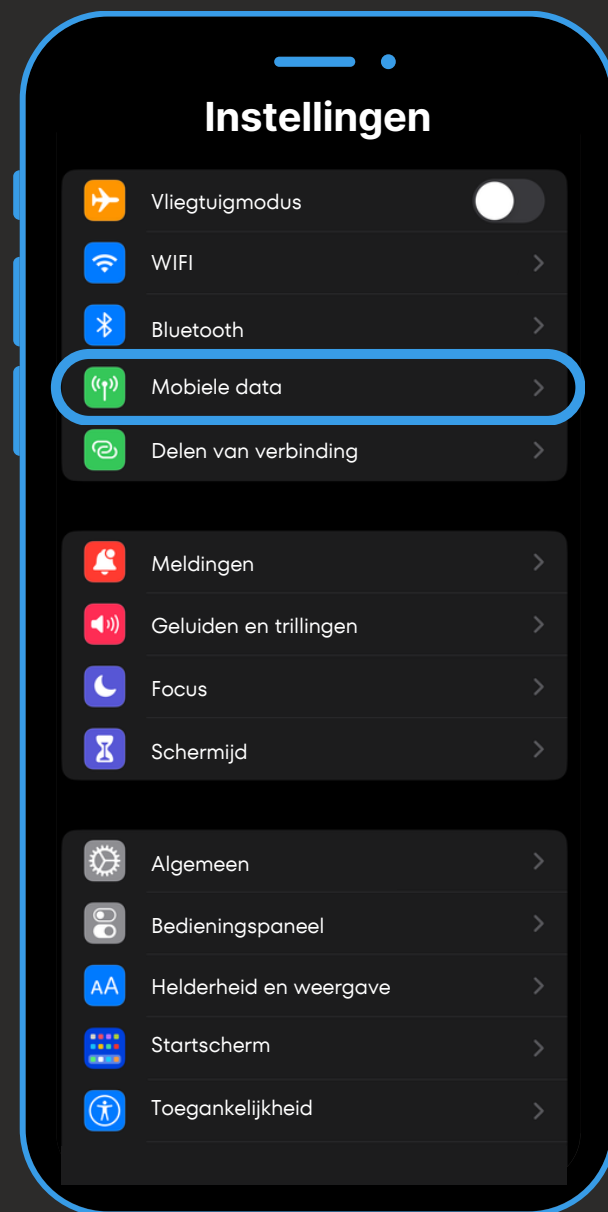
Instellingen

Vliegtuigmodus
WIFI
Bluetooth
Mobiele data
Delen van verbinding

Meldingen
Geluiden en trillingen
Focus
Schermijd

Algemeen
Bedieningspaneel
AA Helderheid en weergave
Startscherm
Toegankelijkheid